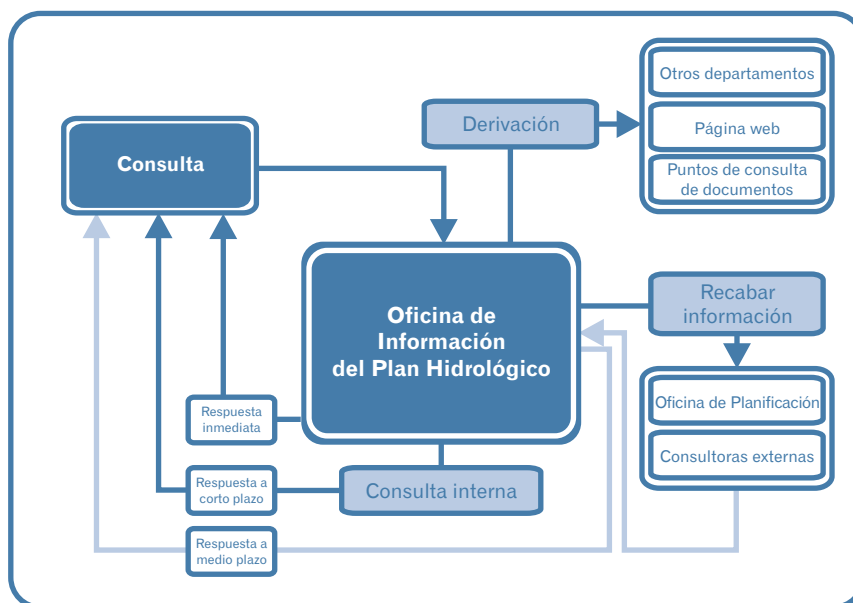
Consulta

Derivación

Otros departamentos

Página web

Puntos de consulta de documentos

Oficina de Información del Plan Hidrológico

Recabar información

Oficina de Planificación

Consultoras externas

Respuesta inmediata

Respuesta a corto plazo

Consulta interna

Respuesta a medio plazo